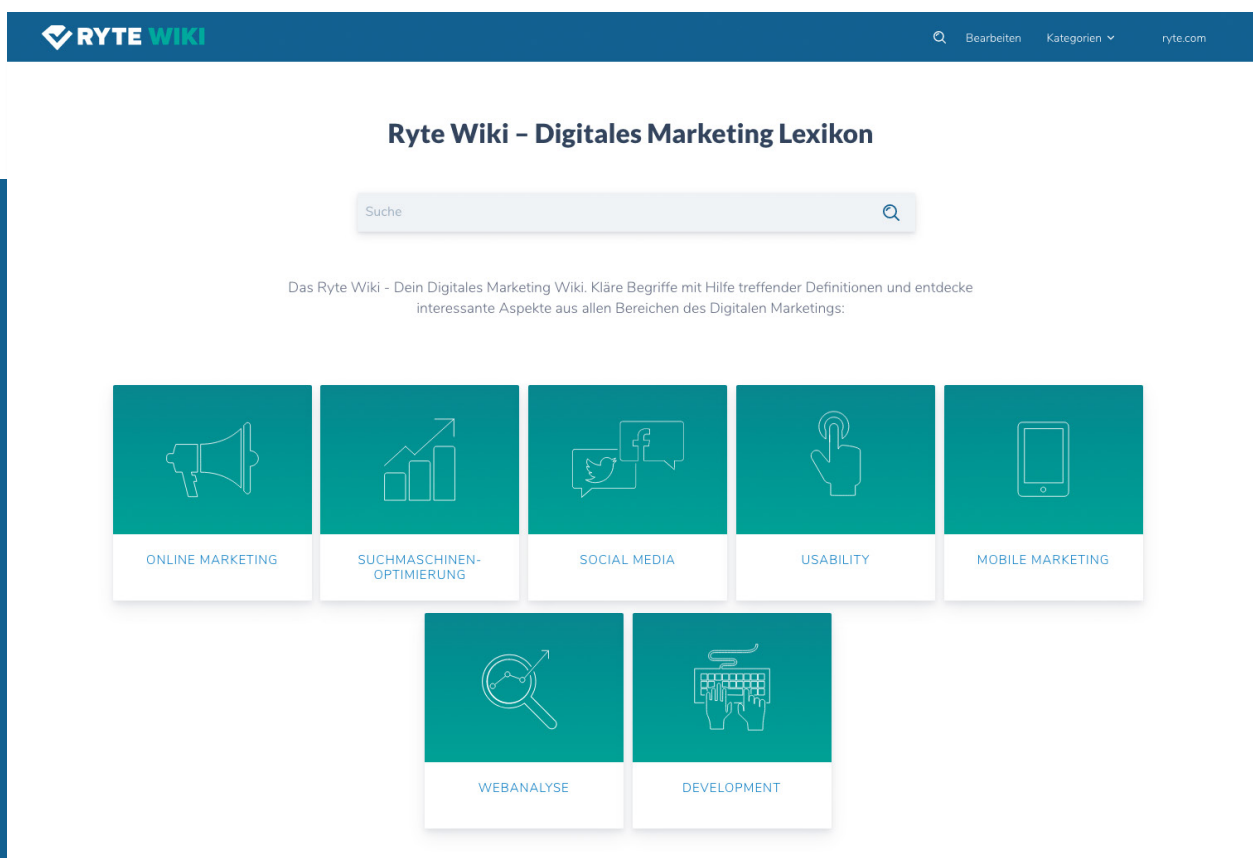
RYTE WIKI

Bearbeiten Kategorien ryte.com

Ryte Wiki – Digitales Marketing Lexikon

Suche

Das Ryte Wiki - Dein Digitales Marketing Wiki. Kläre Begriffe mit Hilfe treffender Definitionen und entdecke interessante Aspekte aus allen Bereichen des Digitalen Marketings:

ONLINE MARKETING

SUCHMASCHINENOPTIMIERUNG

SOCIAL MEDIA

USABILITY

MOBILE MARKETING

WEBANALYSE

DEVELOPMENT